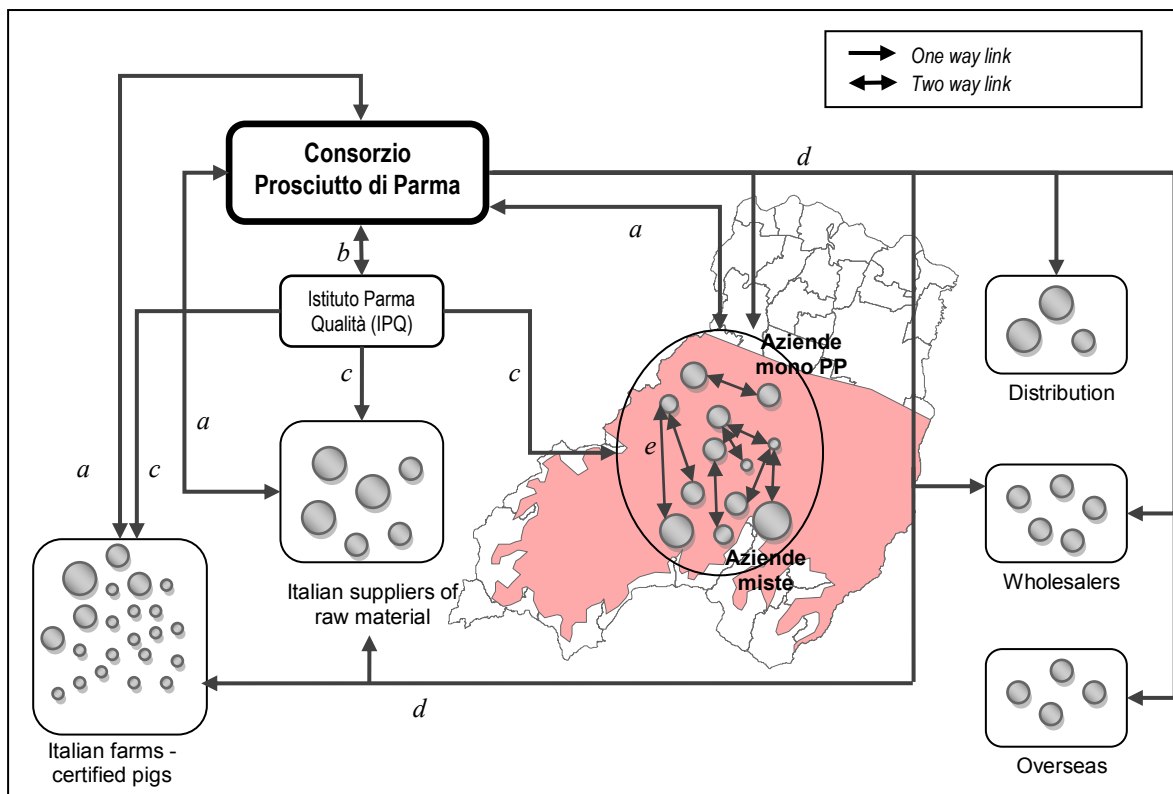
One way link
Two way link

Consorzio Prosciutto di Parma

d

a

b

Istituto Parma Qualità (IPQ)

c

c

a

a

c

Aziende mono PP

e

Aziende miste

Distribution

Wholesalers

Overseas

Italian suppliers of raw material

Italian farms - certified pigs

d